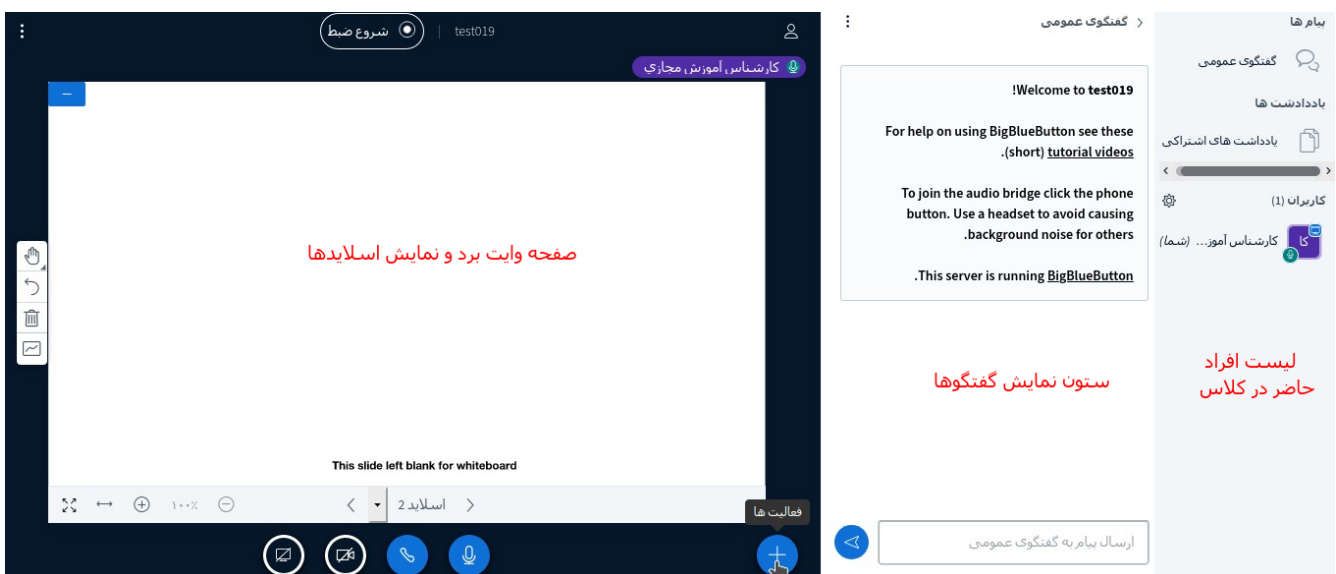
پیام ها

گفتگوی عمومی

یادداشت ها

یادداشت های اشتراکی

کاربران (1)

کا کارشناس آموز... (شما)

لیست افراد حاضر در کلاس

گفتگوی عمومی

Welcome to test019!

For help on using BigBlueButton see these (short) tutorial videos.

To join the audio bridge click the phone button. Use a headset to avoid causing background noise for others.

This server is running BigBlueButton.

ستون نمایش گفتگوها

ارسال پیام به گفتگوی عمومی

test019

شروع ضبط

کارشناس آموزش مجازی

صفحه وایت برد و نمایش اسلایدها

This slide left blank for whiteboard

۱۰۰٪

اسلاید 2

فعالیت ها